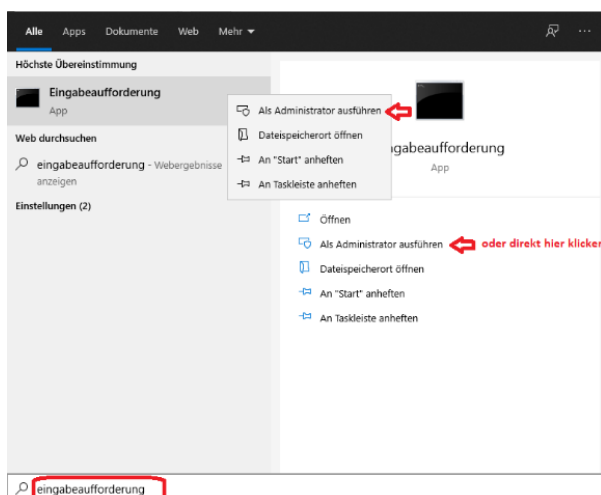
Alle Apps Dokumente Web Mehr ▾

Höchste Übereinstimmung

Eingabeaufforderung
App

Web durchsuchen

eingabeaufforderung - Webergebnisse anzeigen

Einstellungen (2)

Als Administrator ausführen
Dateispeicherort öffnen
An "Start" anheften
An Taskleiste anheften

Eingabeaufforderung
App

Öffnen
Als Administrator ausführen oder direkt hier klicken
Dateispeicherort öffnen
An "Start" anheften
An Taskleiste anheften

eingabeaufforderung